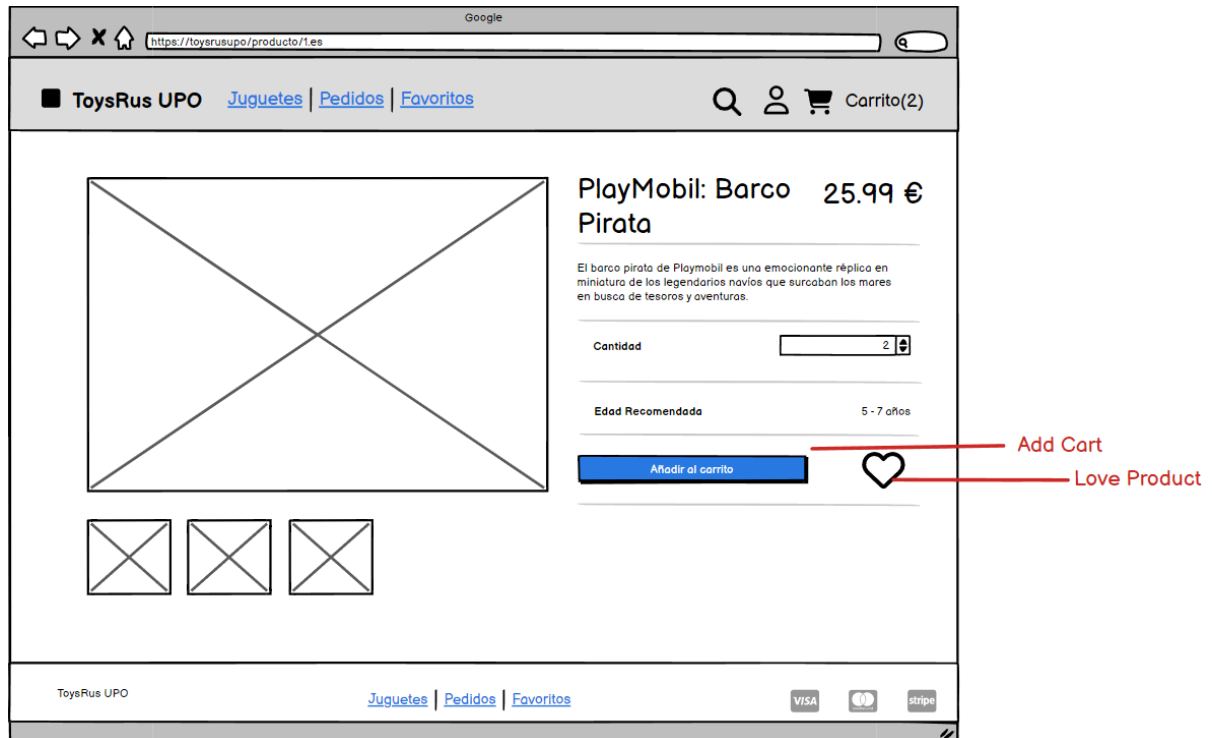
Google

https://toysrusupo/producto/1.es

ToysRus UPO Juguetes | Pedidos | Favoritos Carrito(2)

PlayMobil: Barco Pirata

25.99 €

El barco pirata de Playmobil es una emocionante réplica en miniatura de los legendarios navíos que surcaban los mares en busca de tesoros y aventuras.

Cantidad 2

Edad Recomendada 5 - 7 años

Añadir al carrito

Add Cart

Love Product

ToysRus UPO

Juguetes | Pedidos | Favoritos

VISA stripe